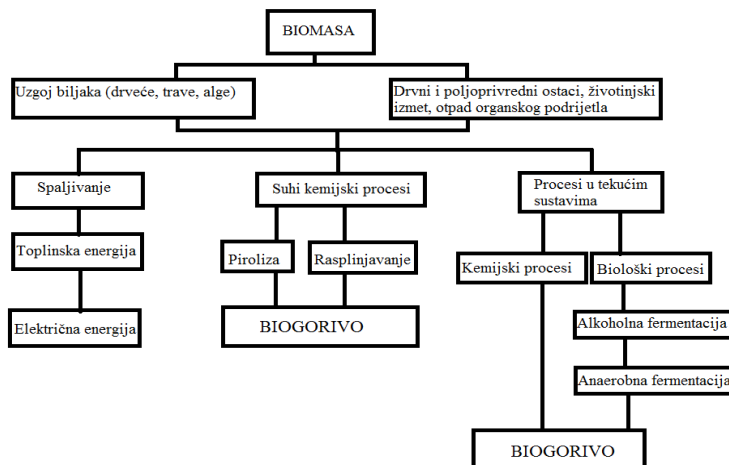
BIOMASA

Uzgoj biljaka (drveće, trave, alge)

Drvni i poljoprivredni ostaci, životinjski izmet, otpad organskog podrijetla

Spaljivanje

Toplinska energija

Električna energija

Suhi kemijski procesi

Piroliza

Rasplinjavanje

BIOGORIVO

Procesi u tekućim sustavima

Kemijski procesi

Biološki procesi

Alkoholna fermentacija

Anaerobna fermentacija

BIOGORIVO